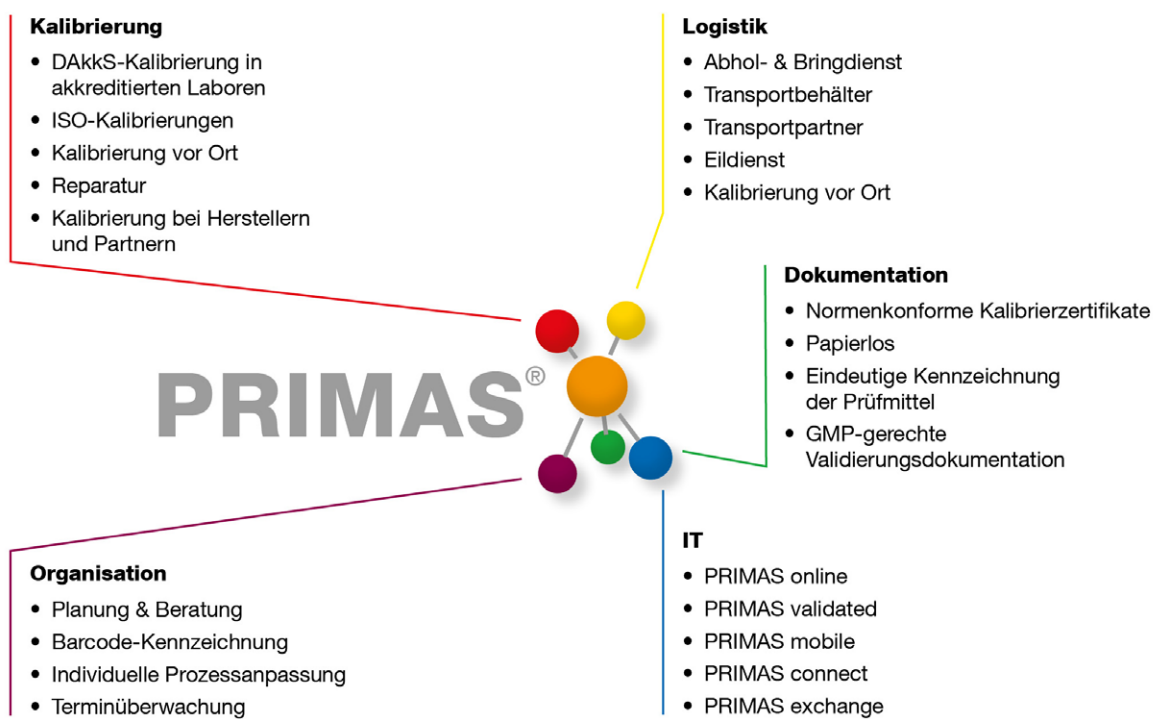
**Kalibrierung**
- DAkkS-Kalibrierung in akkreditierten Laboren
- ISO-Kalibrierungen
- Kalibrierung vor Ort
- Reparatur
- Kalibrierung bei Herstellern und Partnern

**Logistik**
- Abhol- & Bringdienst
- Transportbehälter
- Transportpartner
- Eildienst
- Kalibrierung vor Ort

**Dokumentation**
- Normenkonforme Kalibrierzertifikate
- Papierlos
- Eindeutige Kennzeichnung der Prüfmittel
- GMP-gerechte Validierungsdokumentation

PRIMAS®

**Organisation**
- Planung & Beratung
- Barcode-Kennzeichnung
- Individuelle Prozessanpassung
- Terminüberwachung

**IT**
- PRIMAS online
- PRIMAS validated
- PRIMAS mobile
- PRIMAS connect
- PRIMAS exchange